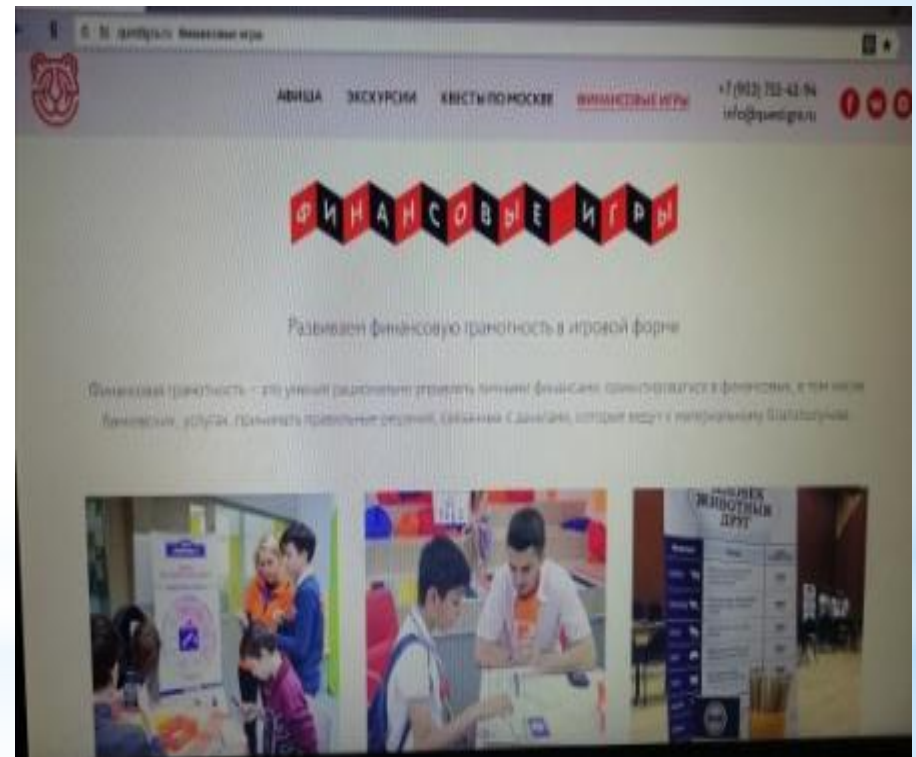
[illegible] Финансовые игры

АФИША ЭКСКУРСИИ КВЕСТЫ ПО МОСКВЕ ФИНАНСОВЫЕ ИГРЫ

+7 (903) 755-62-94
info@questigra.ru

ФИНАНСОВЫЕ ИГРЫ

Развиваем финансовую грамотность в игровой форме

Финансовая грамотность – это умение рационально управлять личными финансами, ориентироваться в финансовых, в том числе банковских, услугах, принимать правильные решения, связанные с деньгами, которые ведут к материальному благополучию.

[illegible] ЖИВОТНЫЙ ДРУГ